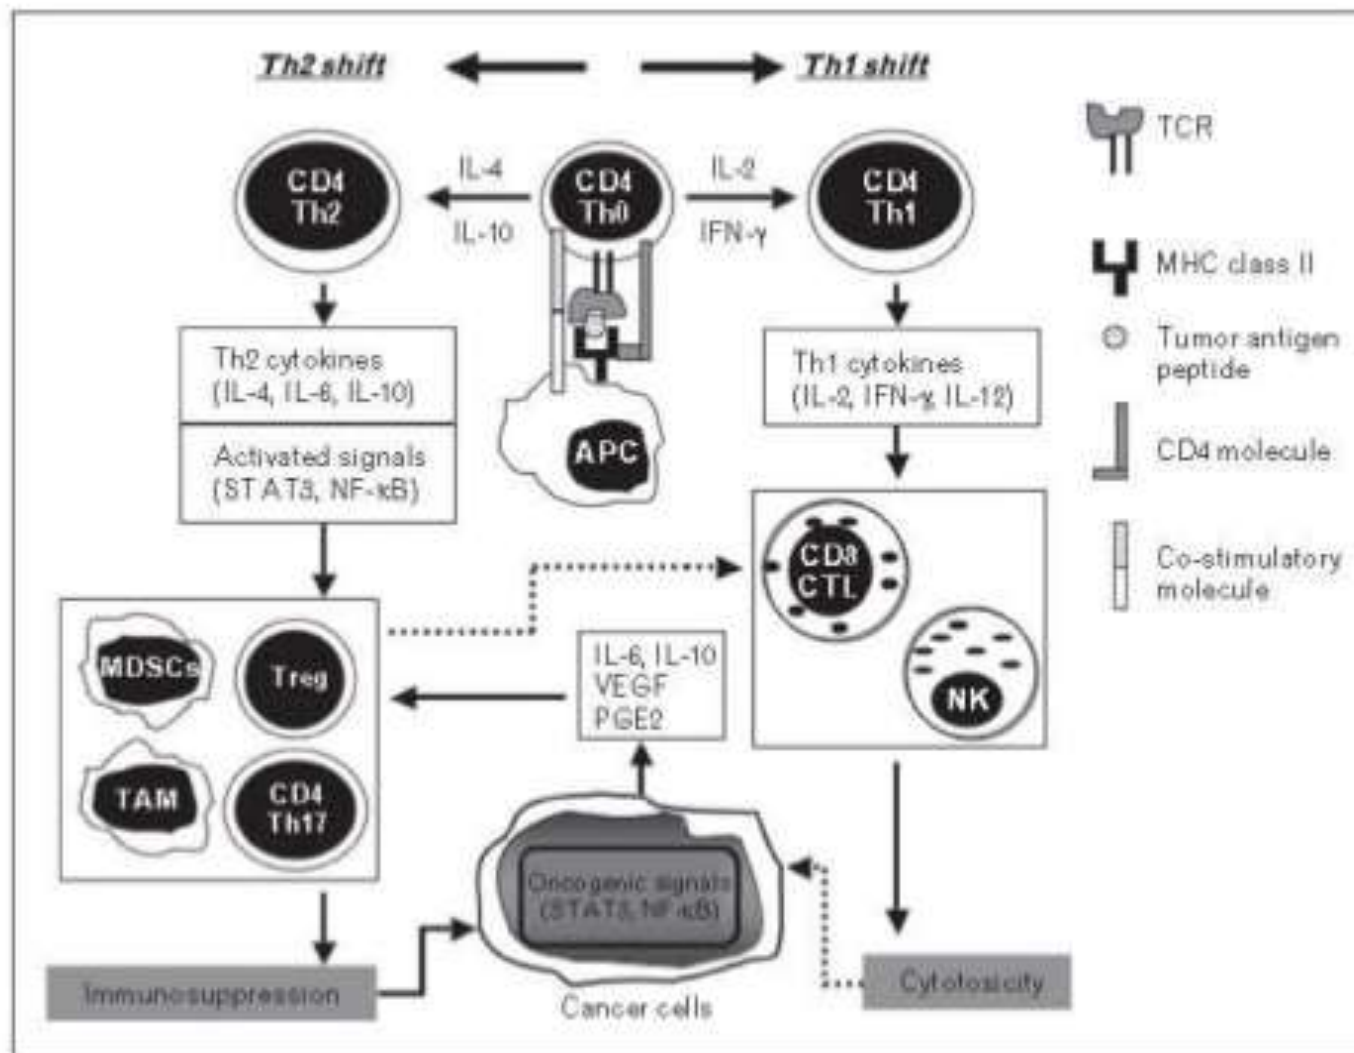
Th2 shift

Th1 shift

TCR

CD4 Th2

IL-4

IL-10

CD4 Th0

IL-2

IFN-γ

CD4 Th1

MHC class II

Tumor antigen peptide

CD4 molecule

Co-stimulatory molecule

Th2 cytokines (IL-4, IL-6, IL-10)

Activated signals (STAT3, NF-κB)

APC

Th1 cytokines (IL-2, IFN-γ, IL-12)

CD8 CTL

NK

MDSCs

Treg

TAM

CD4 Th17

IL-6, IL-10 VEGF PGE2

Oncogenic signals (STAT3, NF-κB)

Immunosuppression

Cancer cells

Cytotoxicity